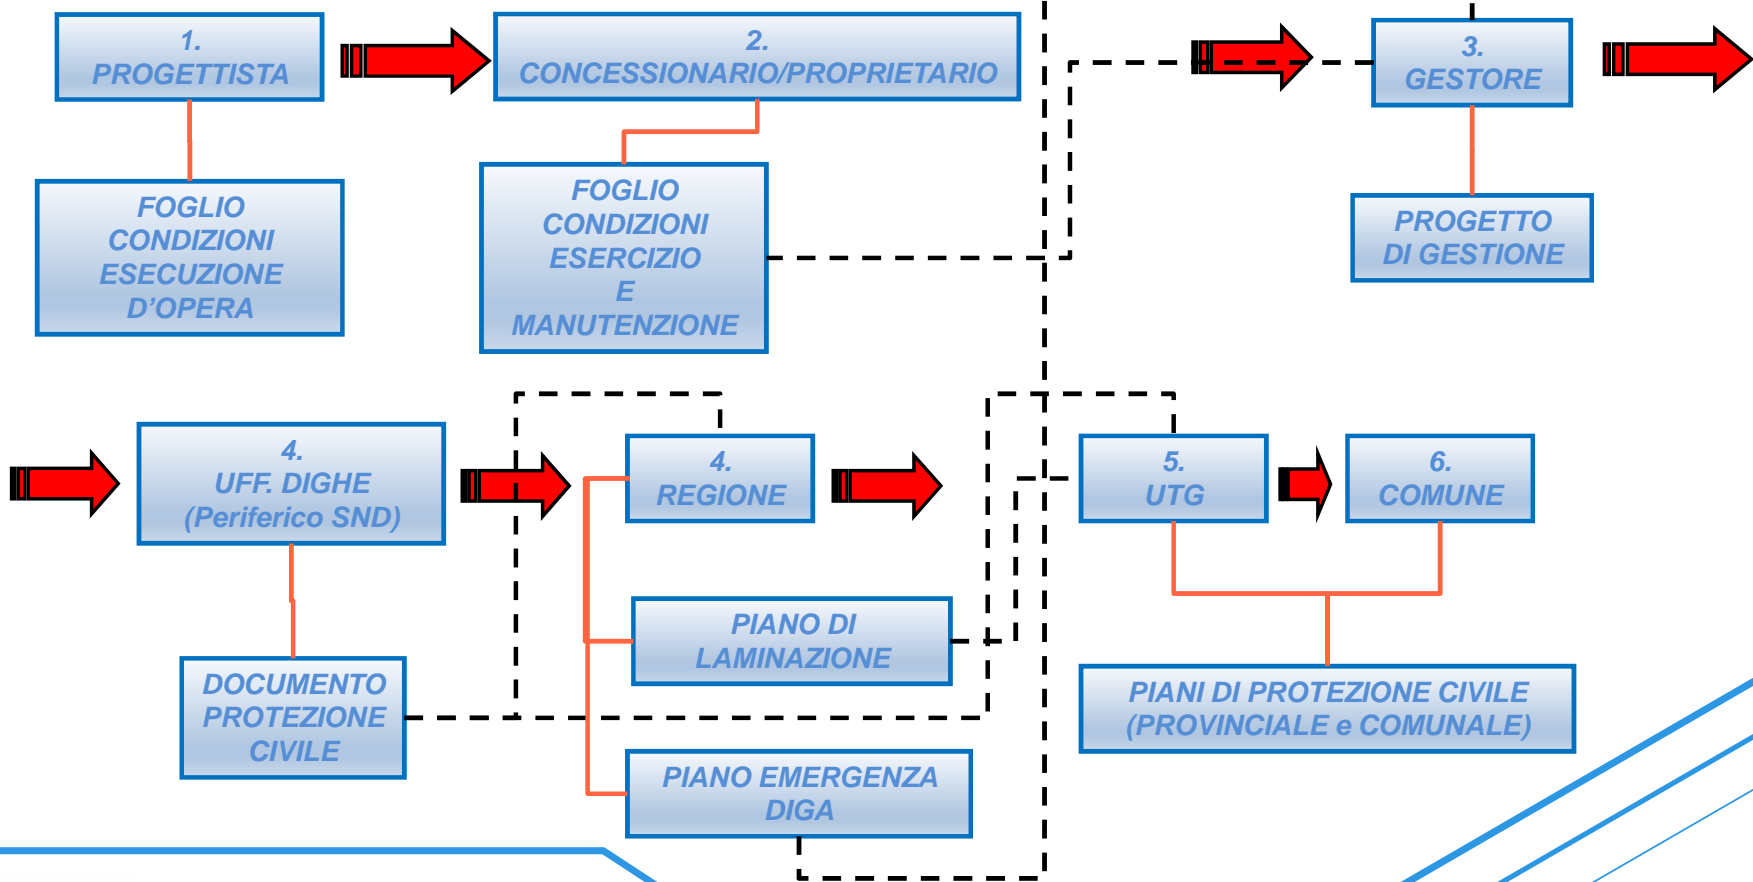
1.
PROGETTISTA

2.
CONCESSIONARIO/PROPRIETARIO

3.
GESTORE

FOGLIO CONDIZIONI ESECUZIONE D'OPERA

FOGLIO CONDIZIONI ESERCIZIO E MANUTENZIONE

PROGETTO DI GESTIONE

4.
UFF. DIGHE (Periferico SND)

4.
REGIONE

5.
UTG

6.
COMUNE

PIANO DI LAMINAZIONE

DOCUMENTO PROTEZIONE CIVILE

PIANI DI PROTEZIONE CIVILE (PROVINCIALE e COMUNALE)

PIANO EMERGENZA DIGA